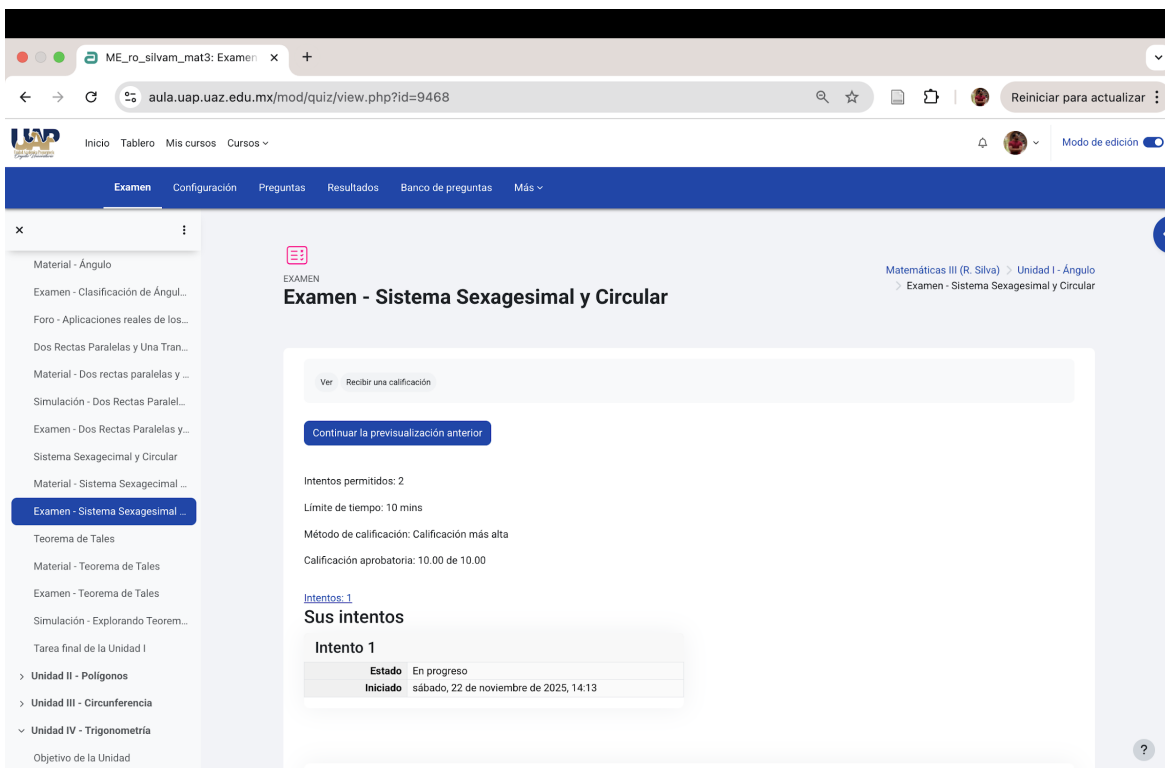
ME_ro_silvam_mat3: Examen ×

aula.uap.uaz.edu.mx/mod/quiz/view.php?id=9468

Reiniciar para actualizar

Inicio Tablero Mis cursos Cursos

Modo de edición

Examen Configuración Preguntas Resultados Banco de preguntas Más

Material - Ángulo
Examen - Clasificación de Ángul...
Foro - Aplicaciones reales de los...
Dos Rectas Paralelas y Una Tran...
Material - Dos rectas paralelas y ...
Simulación - Dos Rectas Paralel...
Examen - Dos Rectas Paralelas y...
Sistema Sexagecimal y Circular
Material - Sistema Sexagecimal ...
Examen - Sistema Sexagesimal ...
Teorema de Tales
Material - Teorema de Tales
Examen - Teorema de Tales
Simulación - Explorando Teorem...
Tarea final de la Unidad I
Unidad II - Polígonos
Unidad III - Circunferencia
Unidad IV - Trigonometría
Objetivo de la Unidad

EXAMEN
Examen - Sistema Sexagesimal y Circular

Matemáticas III (R. Silva) > Unidad I - Ángulo > Examen - Sistema Sexagesimal y Circular

Ver Recibir una calificación

Continuar la previsualización anterior

Intentos permitidos: 2

Límite de tiempo: 10 mins

Método de calificación: Calificación más alta

Calificación aprobatoria: 10.00 de 10.00

Intentos: 1
Sus intentos

Intento 1

| Estado | En progreso |
|---|---|
| Iniciado | sábado, 22 de noviembre de 2025, 14:13 |

?